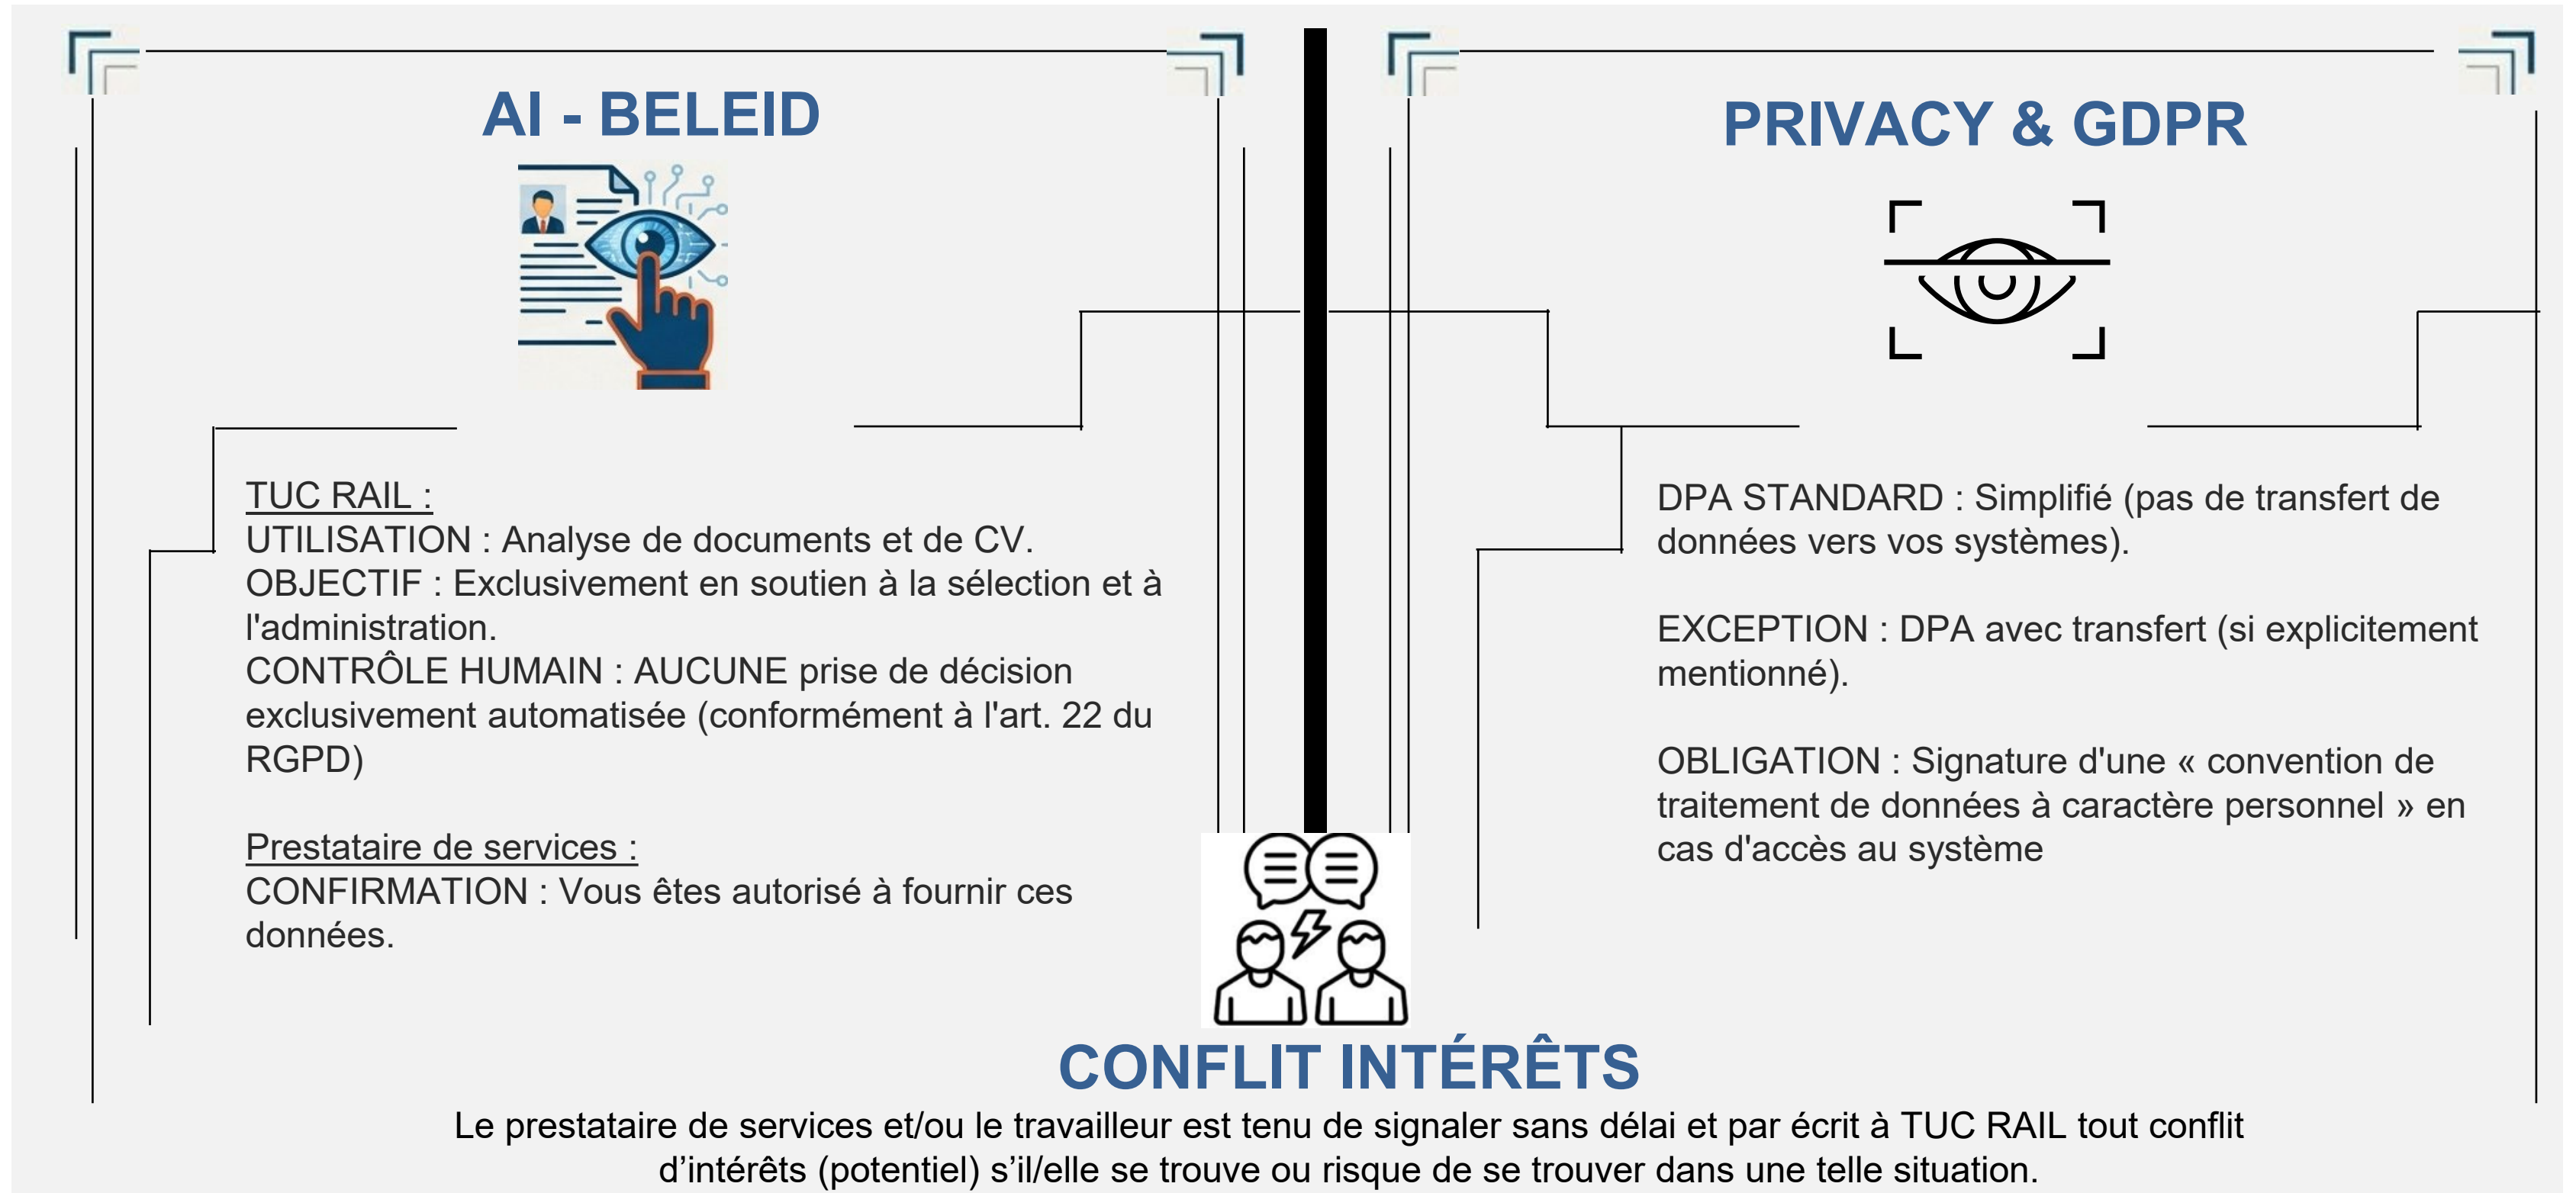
AI - BELEID

TUC RAIL :
UTILISATION : Analyse de documents et de CV.
OBJECTIF : Exclusivement en soutien à la sélection et à l'administration.
CONTRÔLE HUMAIN : AUCUNE prise de décision exclusivement automatisée (conformément à l'art. 22 du RGPD)

Prestataire de services :
CONFIRMATION : Vous êtes autorisé à fournir ces données.

PRIVACY & GDPR

DPA STANDARD : Simplifié (pas de transfert de données vers vos systèmes).

EXCEPTION : DPA avec transfert (si explicitement mentionné).

OBLIGATION : Signature d'une « convention de traitement de données à caractère personnel » en cas d'accès au système

CONFLIT INTÉRÊTS

Le prestataire de services et/ou le travailleur est tenu de signaler sans délai et par écrit à TUC RAIL tout conflit d’intérêts (potentiel) s’il/elle se trouve ou risque de se trouver dans une telle situation.